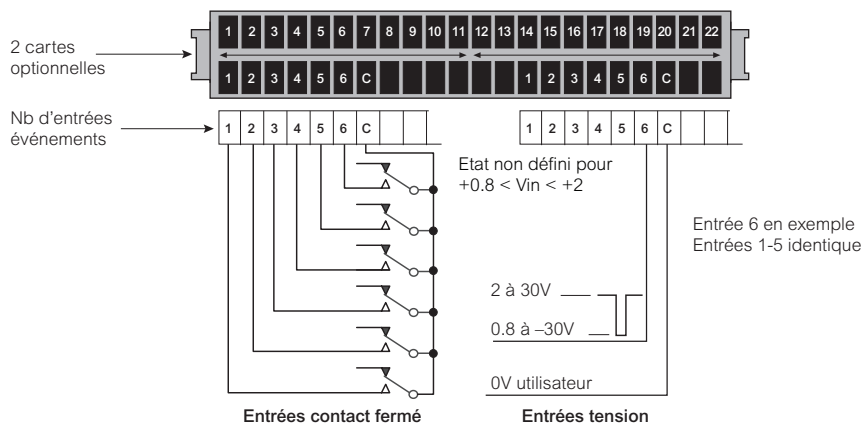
1 2 3 4 5 6 7 8 9 10 11 12 13 14 15 16 17 18 19 20 21 22

2 cartes optionnelles

1 2 3 4 5 6 C

1 2 3 4 5 6 C

Nb d'entrées événements

1 2 3 4 5 6 C

1 2 3 4 5 6 C

Etat non défini pour +0.8 < Vin < +2

Entrée 6 en exemple
Entrées 1-5 identique

2 à 30V

0.8 à –30V

0V utilisateur

Entrées contact fermé

Entrées tension